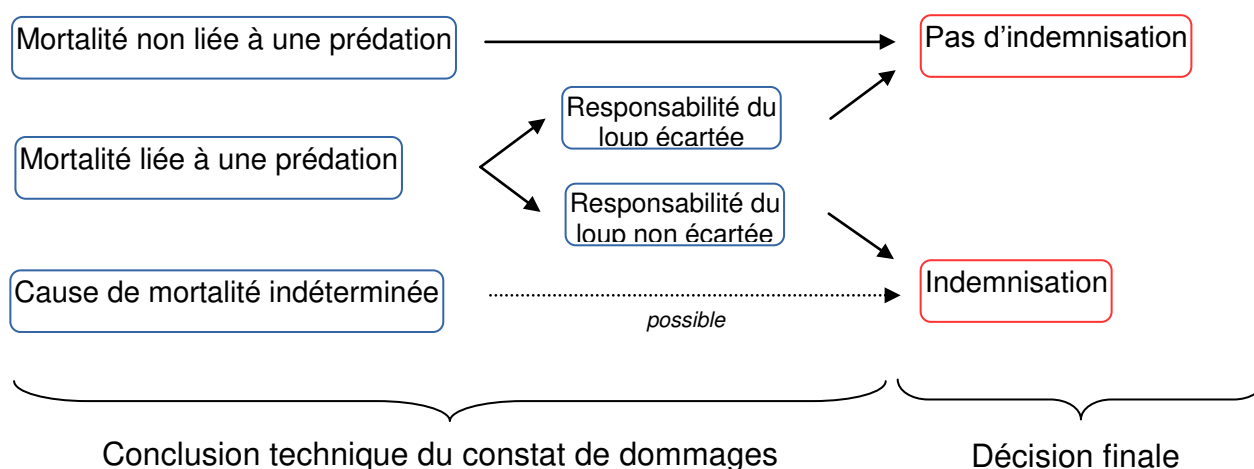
Mortalité non liée à une prédation

Pas d'indemnisation

Responsabilité du loup écartée

Mortalité liée à une prédation

Responsabilité du loup non écartée

Cause de mortalité indéterminée

possible

Indemnisation

Conclusion technique du constat de dommages

Décision finale